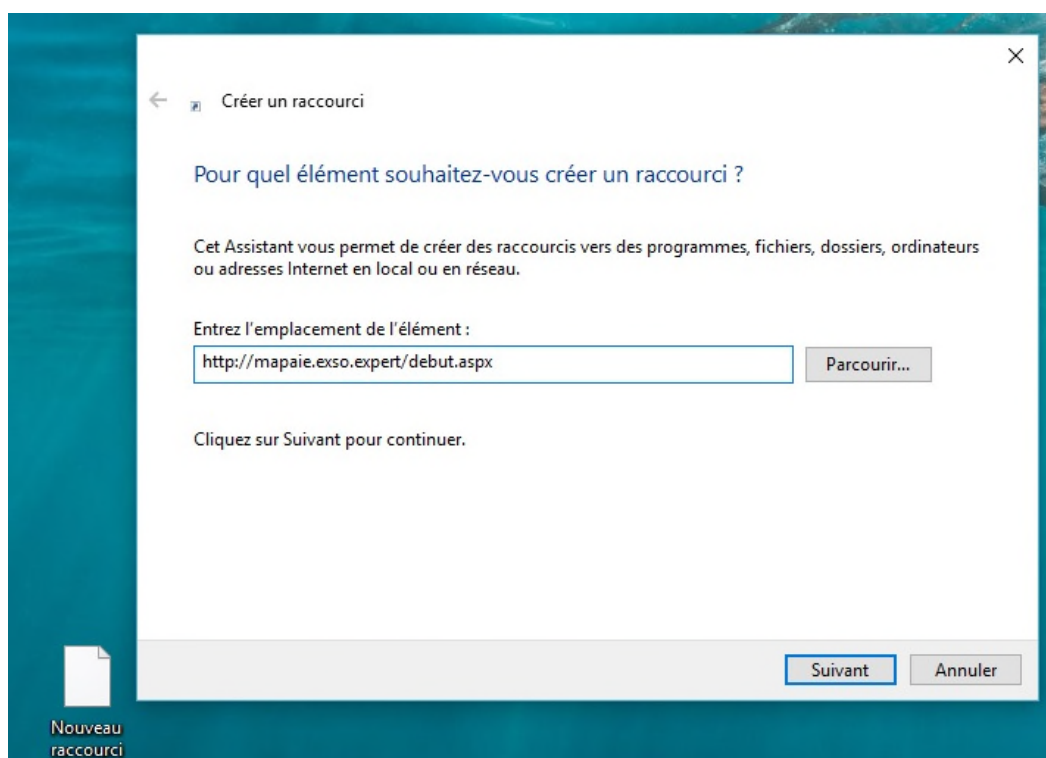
×

Créer un raccourci

Pour quel élément souhaitez-vous créer un raccourci ?

Cet Assistant vous permet de créer des raccourcis vers des programmes, fichiers, dossiers, ordinateurs ou adresses Internet en local ou en réseau.

Entrez l'emplacement de l'élément :

http://mapaie.exso.expert/debut.aspx

Parcourir...

Cliquez sur Suivant pour continuer.

Suivant

Annuler

Nouveau raccourci